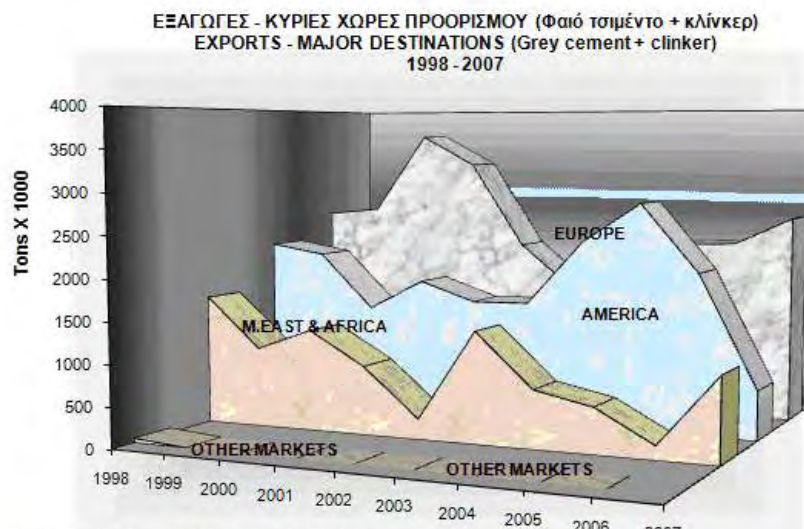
ΕΞΑΓΩΓΕΣ - ΚΥΡΙΕΣ ΧΩΡΕΣ ΠΡΟΟΡΙΣΜΟΥ (Φαιό τσιμέντο + κλίνκερ)
EXPORTS - MAJOR DESTINATIONS (Grey cement + clinker)
1998 - 2007

4000
3500
3000
2500
2000
1500
1000
500
0

Tons X 1000

EUROPE
AMERICA
M.EAST & AFRICA
OTHER MARKETS
OTHER MARKETS

1998 1999 2000 2001 2002 2003 2004 2005 2006 2007